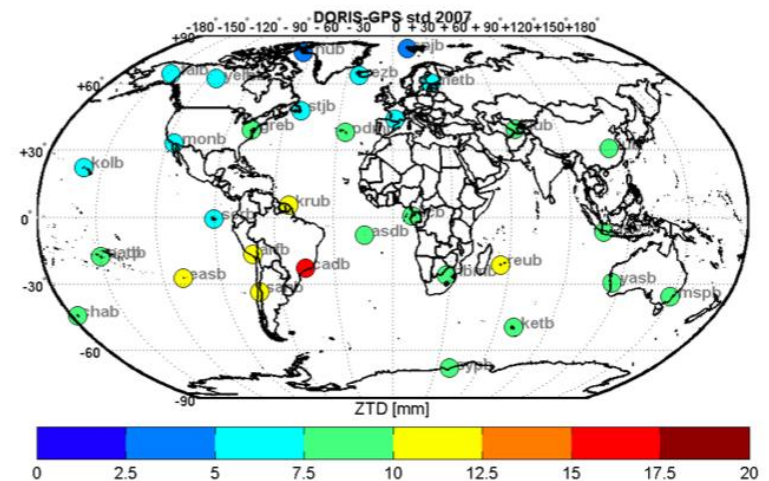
DORIS-GPS std 2007

-180 -150 -120 -90 -60 -30 0 +30 +60 +90 +120 +150 +180

+90

+60

+30

0

-30

-60

-90

hub
ejb
alb
yelb
ezb
metb
stjb
greb
odb
dub
monb
kolb
krub
seb
asdb
ttb
reub
dib
easb
cadb
sab
yasb
mspb
chab
ketb
ypb

ZTD [mm]

0 2.5 5 7.5 10 12.5 15 17.5 20